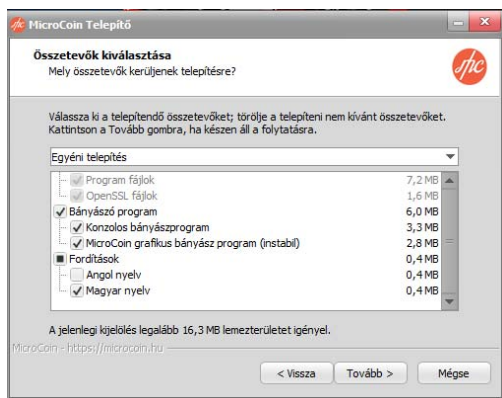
MicroCoin Telepítő

Összetevők kiválasztása
Mely összetevők kerüljenek telepítésre?

sfc

Válassza ki a telepítendő összetevőket; törölje a telepíteni nem kívánt összetevőket. Kattintson a Tovább gombra, ha készen áll a folytatásra.

Egyéni telepítés

| | |
|---|---|
| Program fájlok | 7,2 MB |
| OpenSSL fájlok | 1,6 MB |
| Bányász program | 6,0 MB |
| Konzolos bányászprogram | 3,3 MB |
| MicroCoin grafikus bányász program (instabil) | 2,8 MB |
| Fordítások | 0,4 MB |
| Angol nyelv | 0,4 MB |
| Magyar nyelv | 0,4 MB |

A jelenlegi kijelölés legalább 16,3 MB lemezterületet igényel.

MicroCoin - https://microcoin.hu

< Vissza
Tovább >
Mégse